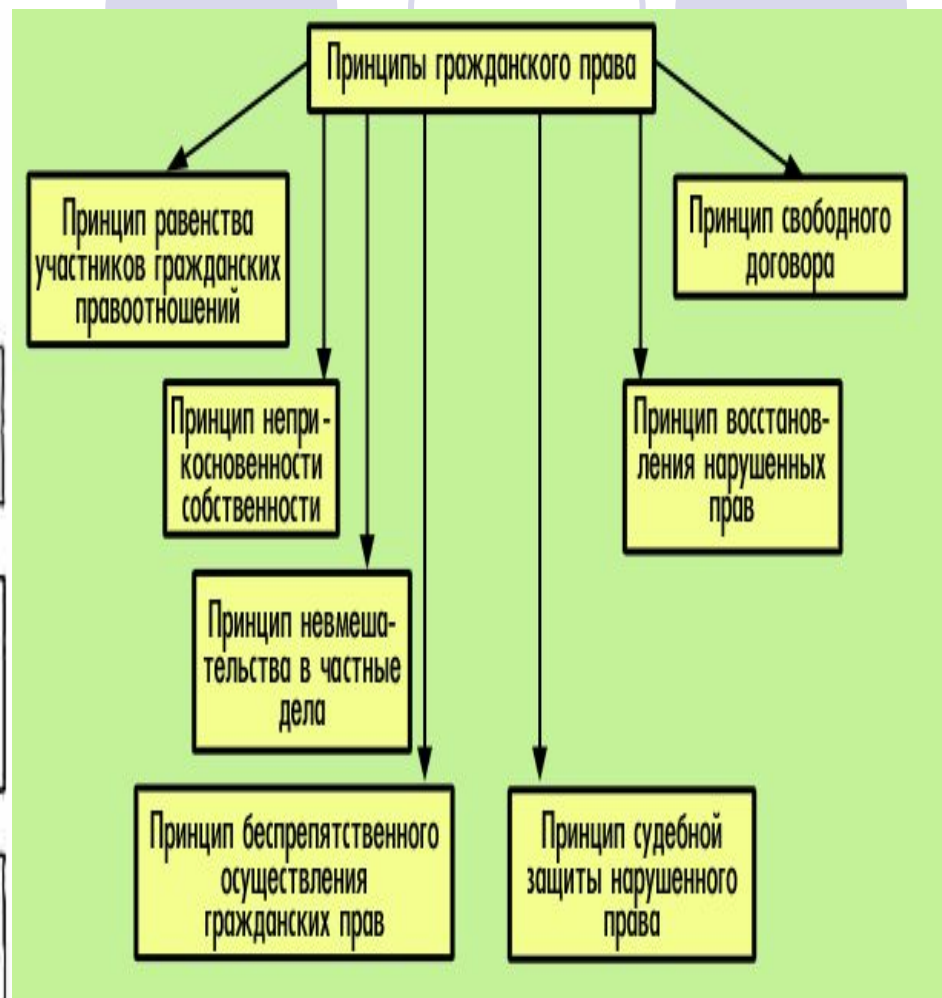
Принципы гражданского права

Принцип равенства участников гражданских правоотношений

Принцип свободного договора

Принцип неприкосновенности собственности

Принцип восстановления нарушенных прав

Принцип невмешательства в частные дела

Принцип беспрепятственного осуществления гражданских прав

Принцип судебной защиты нарушенного права